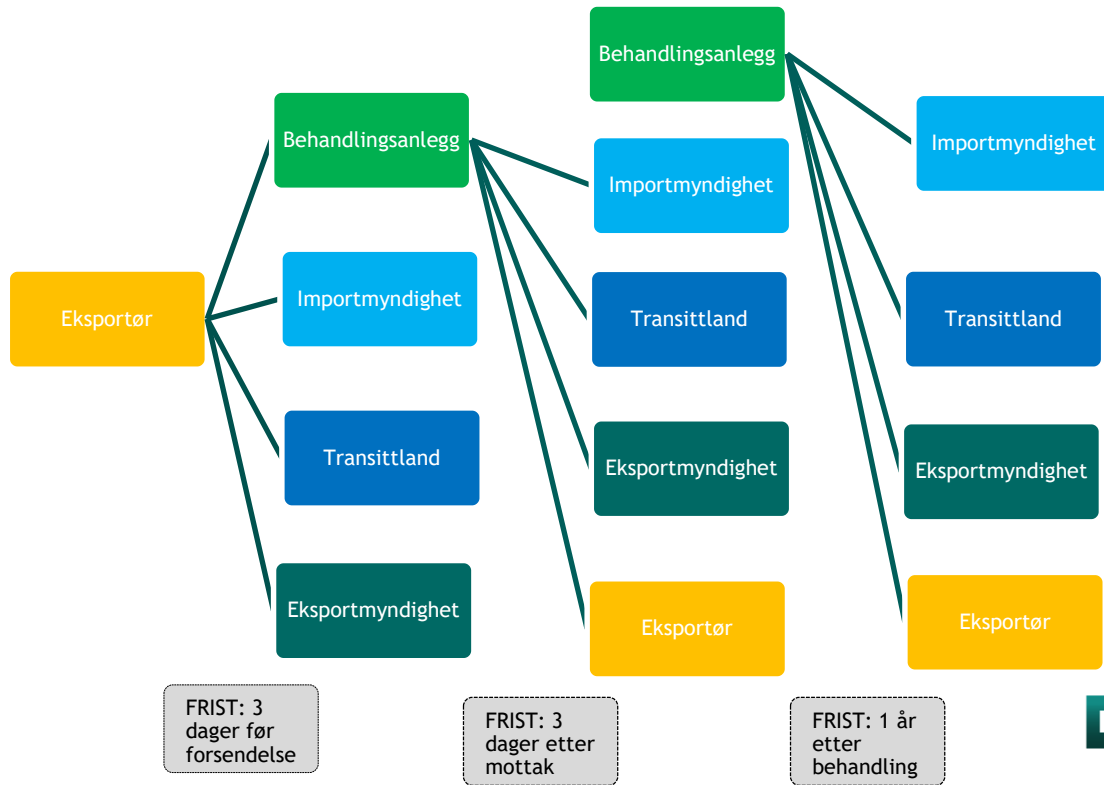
Eksportør

Behandlingsanlegg

Importmyndighet

Transittland

Eksportmyndighet

FRIST: 3 dager før forsendelse

Behandlingsanlegg

Importmyndighet

Transittland

Eksportmyndighet

Eksportør

FRIST: 3 dager etter mottak

Behandlingsanlegg

Importmyndighet

Transittland

Eksportmyndighet

Eksportør

FRIST: 1 år etter behandling